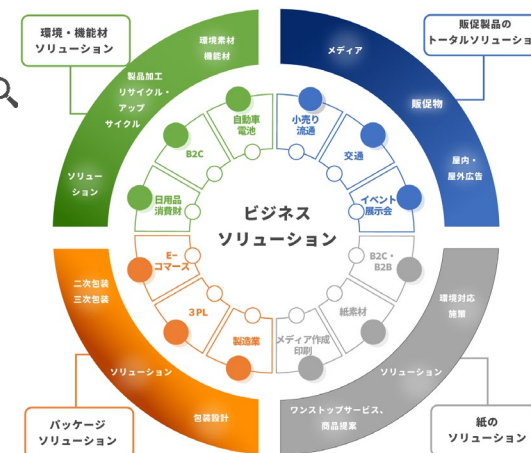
環境・機能材
ソリューション

環境素材
機能材

製品加工
リサイクル・
アップ
サイクル

ソリュー
ション

自動車
電池

B2C

日用品
消費財

販促製品の
トータルソリューション

メディア

販促物

屋内・
屋外広告

小売り
流通

交通

イベント
展示会

ビジネス
ソリューション

E-
コマース

3PL

製造業

二次包装
三次包装

ソリューション

包装設計

パッケージ
ソリューション

B2C・
B2B

紙素材

メディア作成
印刷

環境対応
施策

ソリューション

ワンストップサービス、
商品提案

紙の
ソリューション